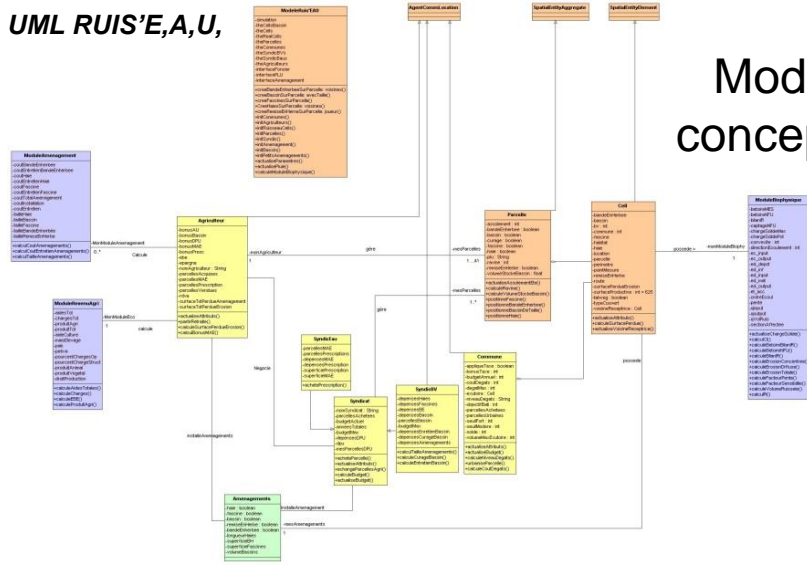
UML RUIS'E,A,U,

Mod
concep

ModeleRuisEAU
AgentCommLocation
SpatialEntityAggregate
SpatialEntityElement
ModuleAmenagement
Agriculteur
Parcelle
Cell
ModuleBiophysique
ModuleRevenuAgri
SyndicEau
SyndicBV
Syndicat
Commune
Amenagements

-MonModuleAmenagement
Calcule
-monAgriculteur
gère
-mesParcelles
-monModuleEco
calcule
Negocie
-installeAmenagements
-mesAmenagements
possede
-monModuleBiophy